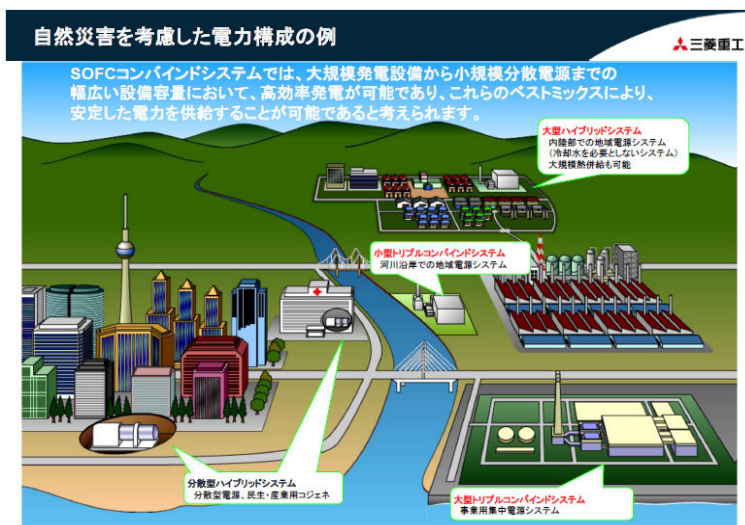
自然災害を考慮した電力構成の例

三菱重工

SOFCコンバインドシステムでは、大規模発電設備から小規模分散電源までの幅広い設備容量において、高効率発電が可能であり、これらのベストミックスにより、安定した電力を供給することが可能であると考えられます。

大型ハイブリッドシステム
内陸部での地域電源システム
（冷却水を必要としないシステム）
大規模熱併給も可能

小型トリプルコンバインドシステム
河川沿岸での地域電源システム

分散型ハイブリッドシステム
分散型電源、民生・産業用コジェネ

大型トリプルコンバインドシステム
事業用集中電源システム